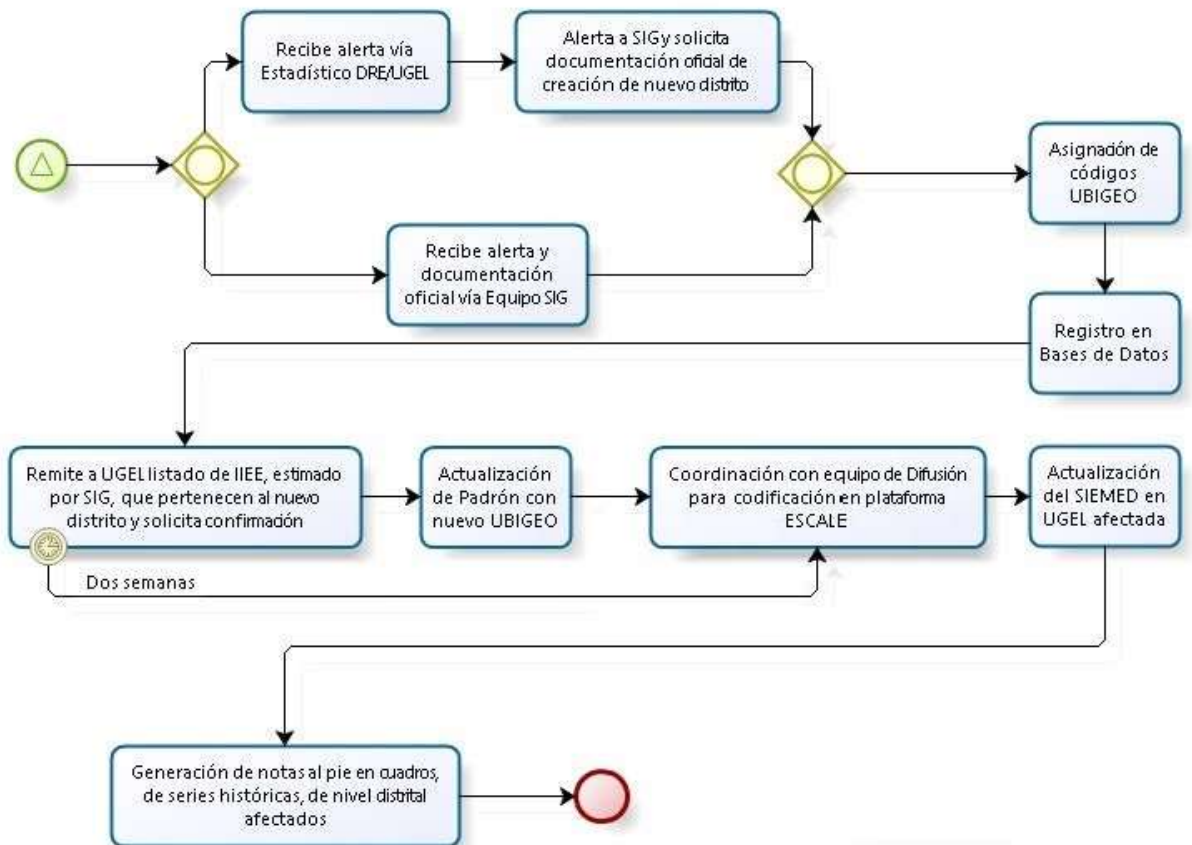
Recibe alerta vía Estadístico DRE/UGEL

Alerta a SIGy solicita documentación oficial de creación de nuevo distrito

Asignación de códigos UBIGEO

Recibe alerta y documentación oficial vía Equipo SIG

Registro en Bases de Datos

Remite a UGEL listado de IIEE, estimado por SIG, que pertenecen al nuevo distrito y solicita confirmación

Actualización de Padrón con nuevo UBIGEO

Coordinación con equipo de Difusión para codificación en plataforma ESCALE

Actualización del SIEMED en UGEL afectada

Dos semanas

Generación de notas al pie en cuadros, de series históricas, de nivel distrital afectados